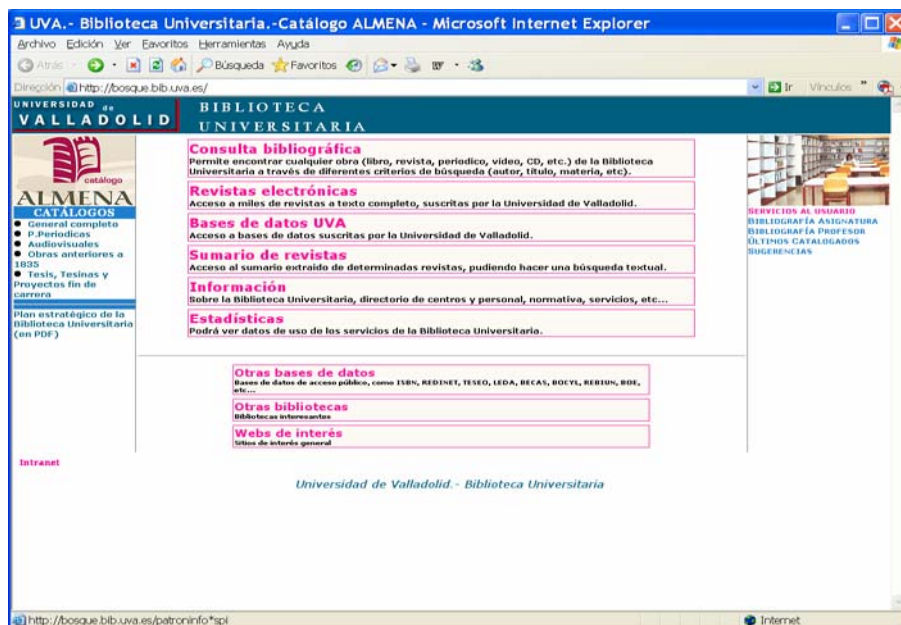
UVA.- Biblioteca Universitaria.-Catálogo ALMENA - Microsoft Internet Explorer

Archivo Edición Ver Favoritos Herramientas Ayuda

Atrás Búsqueda Favoritos

Dirección http://bosque.bib.uva.es/ Ir Vínculos

UNIVERSIDAD de VALLADOLID

BIBLIOTECA UNIVERSITARIA

catálogo
ALMENA
CATÁLOGOS
General completo
P.Periódicas
Audiovisuales
Obras anteriores a 1835
Tesis, Tesinas y Proyectos fin de carrera

Plan estratégico de la Biblioteca Universitaria (en PDF)

Consulta bibliográfica
Permite encontrar cualquier obra (libro, revista, periodico, video, CD, etc.) de la Biblioteca Universitaria a través de diferentes criterios de búsqueda (autor, título, materia, etc).

Revistas electrónicas
Acceso a miles de revistas a texto completo, suscritas por la Universidad de Valladolid.

Bases de datos UVA
Acceso a bases de datos suscritas por la Universidad de Valladolid.

Sumario de revistas
Acceso al sumario extraído de determinadas revistas, pudiendo hacer una búsqueda textual.

Información
Sobre la Biblioteca Universitaria, directorio de centros y personal, normativa, servicios, etc...

Estadísticas
Podrá ver datos de uso de los servicios de la Biblioteca Universitaria.

SERVICIOS AL USUARIO
BIBLIOGRAFÍA ASIGNATURA
BIBLIOGRAFÍA PROFESOR
ÚLTIMOS CATALOGADOS
SUGERENCIAS

Otras bases de datos
Bases de datos de acceso público, como ISBN, REDINET, TESEO, LEDA, BECAS, BOCYL, REBIUN, BOE, etc...

Otras bibliotecas
Bibliotecas interesantes

Webs de interés
Sitios de interés general

Intranet

Universidad de Valladolid.- Biblioteca Universitaria

http://bosque.bib.uva.es/patroninfo*spi

Internet